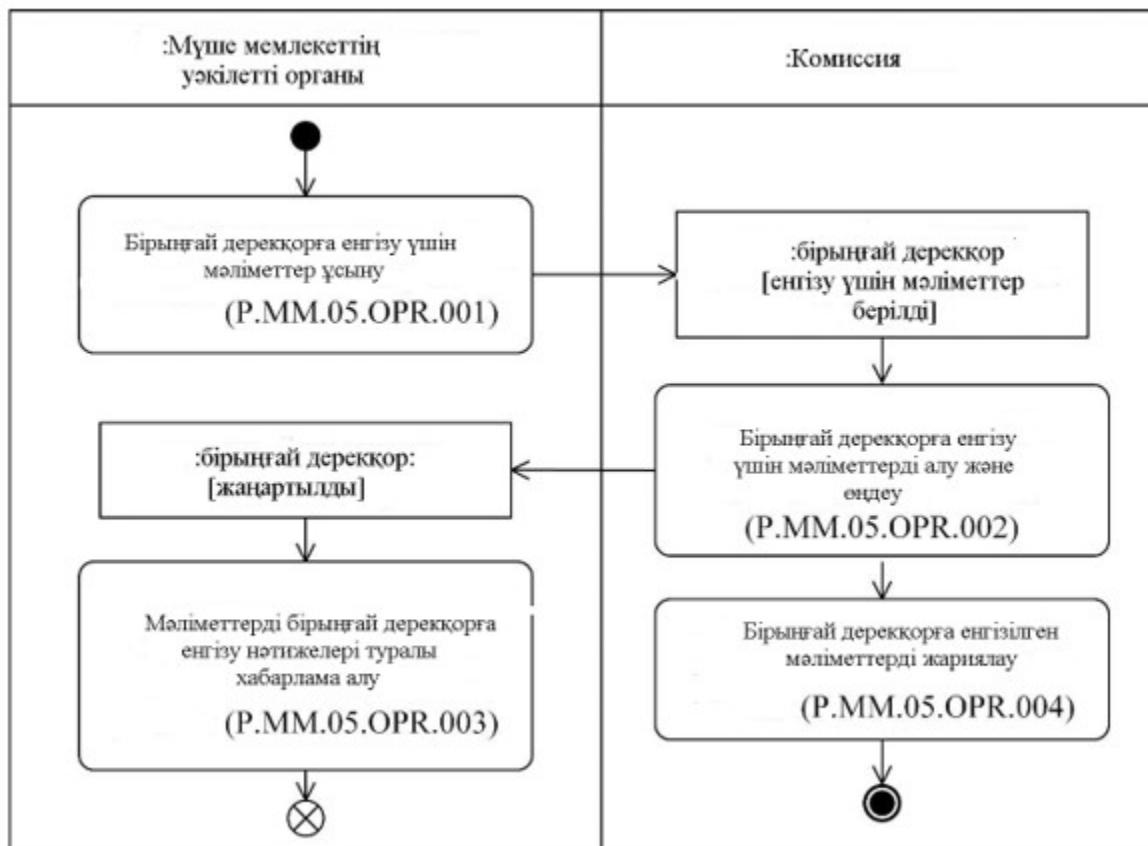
:Мүше мемлекеттің уәкілетті органы

:Комиссия

Бірыңғай дерекқорға енгізу үшін мәліметтер ұсыну

(P.MM.05.OPR.001)

:бірыңғай дерекқор [енгізу үшін мәліметтер берілді]

Бірыңғай дерекқорға енгізу үшін мәліметтерді алу және өңдеу

(P.MM.05.OPR.002)

:бірыңғай дерекқор: [жаңартылды]

Мәліметтерді бірыңғай дерекқорға енгізу нәтижелері туралы хабарлама алу

(P.MM.05.OPR.003)

Бірыңғай дерекқорға енгізілген мәліметтерді жариялау

(P.MM.05.OPR.004)